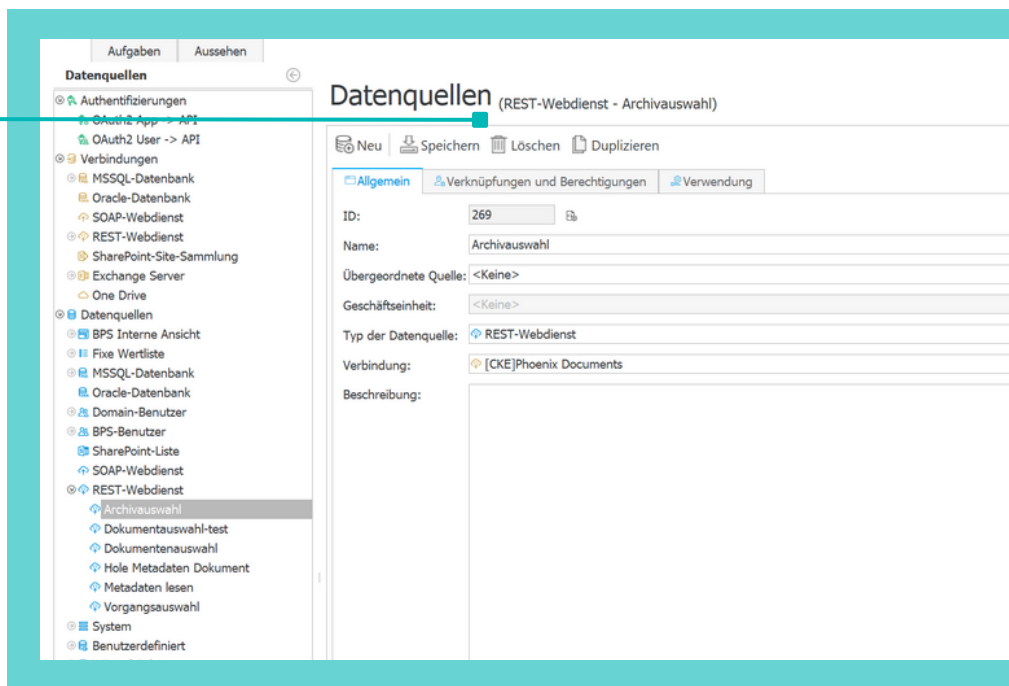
Aufgaben Aussehen

Datenquellen

Authentifizierungen
OAuth2 App -> API
OAuth2 User -> API
Verbindungen
MSSQL-Datenbank
Oracle-Datenbank
SOAP-Webdienst
REST-Webdienst
SharePoint-Site-Sammlung
Exchange Server
One Drive
Datenquellen
BPS Interne Ansicht
Fixe Wertliste
MSSQL-Datenbank
Oracle-Datenbank
Domain-Benutzer
BPS-Benutzer
SharePoint-Liste
SOAP-Webdienst
REST-Webdienst
Archivauswahl
Dokumentauswahl-test
Dokumentenauswahl
Hole Metadaten Dokument
Metadaten lesen
Vorgangsauswahl
System
Benutzerdefiniert

Datenquellen (REST-Webdienst - Archivauswahl)

Neu Speichern Löschen Duplizieren

Allgemein Verknüpfungen und Berechtigungen Verwendung

ID: 269
Name: Archivauswahl
Übergeordnete Quelle: <Keine>
Geschäftseinheit: <Keine>
Typ der Datenquelle: REST-Webdienst
Verbindung: [CKE]Phoenix Documents
Beschreibung: